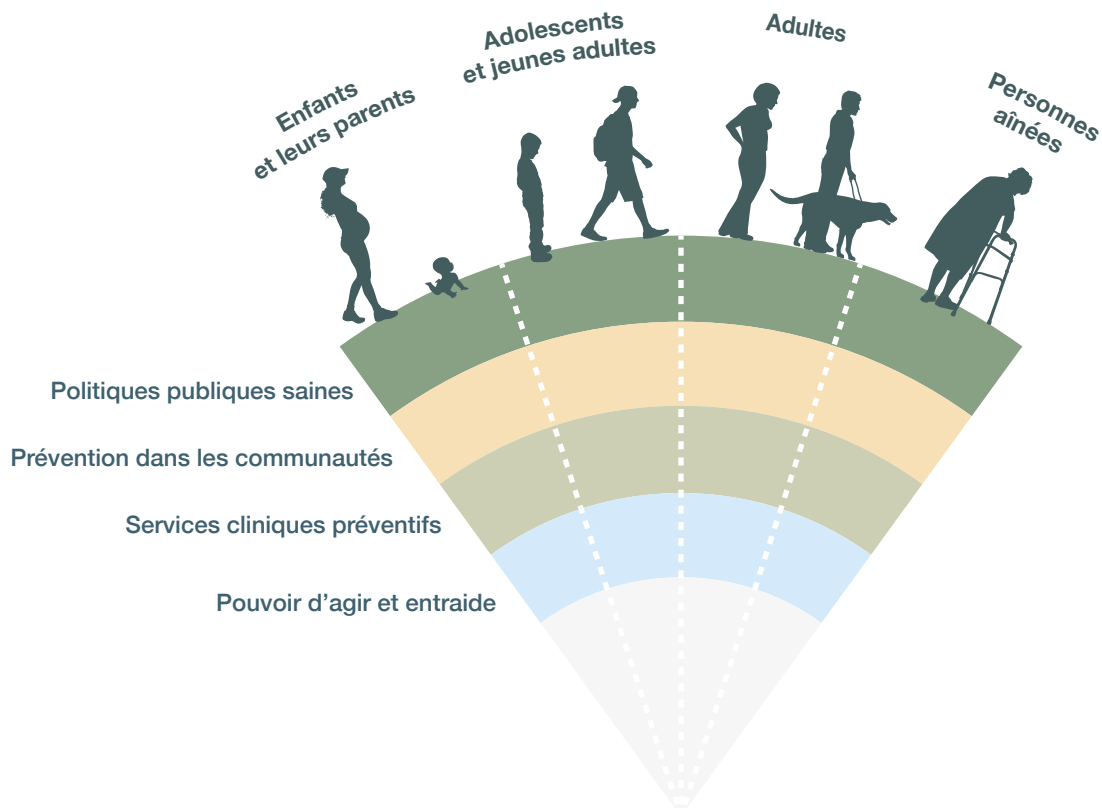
Enfants et leurs parents

Adolescents et jeunes adultes

Adultes

Personnes aînées

Politiques publiques saines

Prévention dans les communautés

Services cliniques préventifs

Pouvoir d'agir et entraide